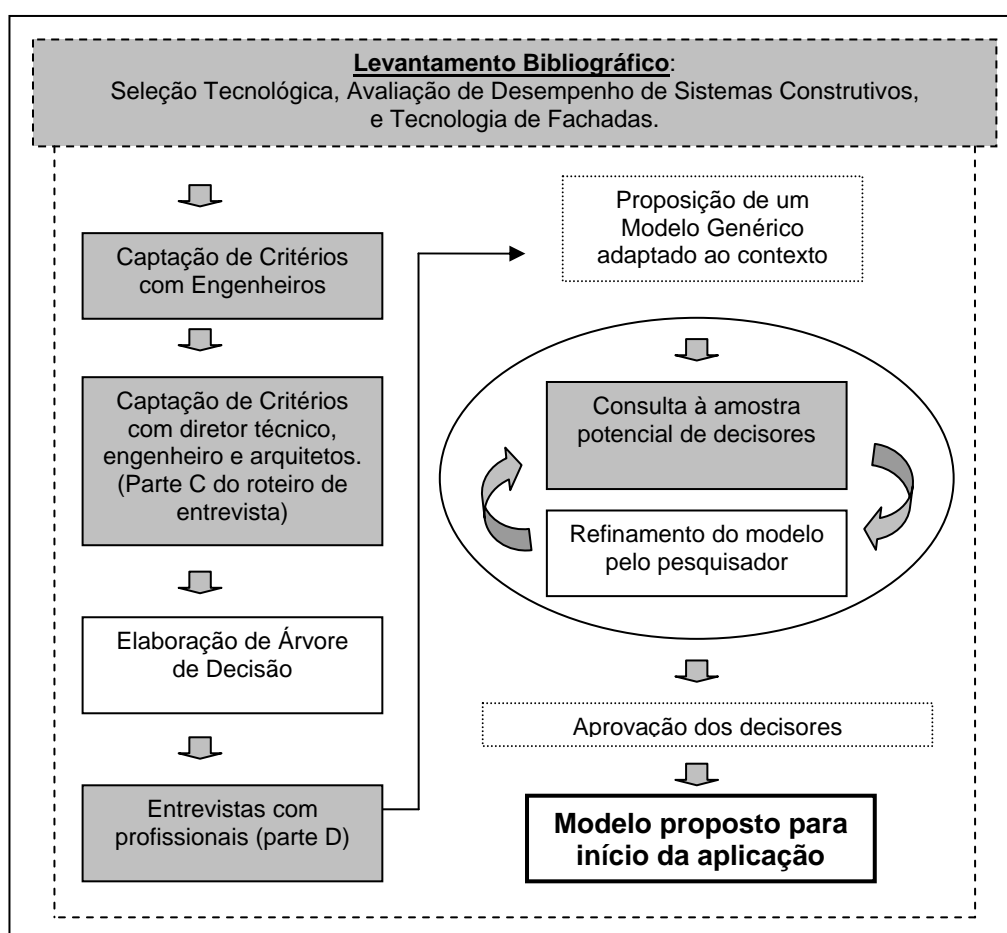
**Levantamento Bibliográfico**:
Seleção Tecnológica, Avaliação de Desempenho de Sistemas Construtivos, e Tecnologia de Fachadas.

Captação de Critérios com Engenheiros

Captação de Critérios com diretor técnico, engenheiro e arquitetos. (Parte C do roteiro de entrevista)

Elaboração de Árvore de Decisão

Entrevistas com profissionais (parte D)

Proposição de um Modelo Genérico adaptado ao contexto

Consulta à amostra potencial de decisores

Refinamento do modelo pelo pesquisador

Aprovação dos decisores

**Modelo proposto para início da aplicação**